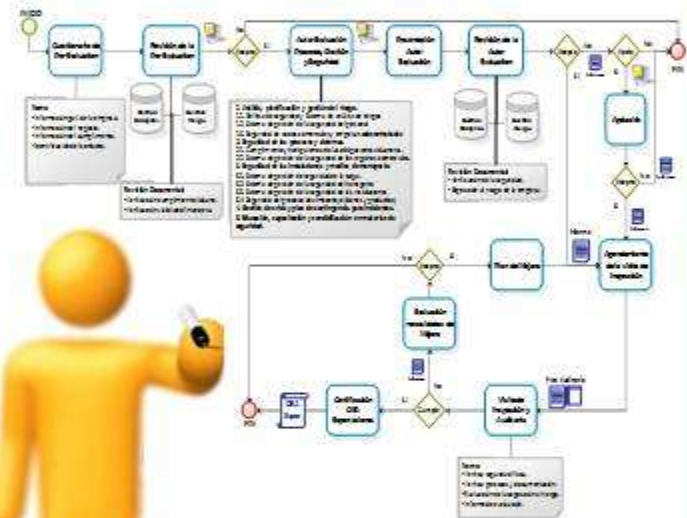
INICIO

Cuestionario de Autoevaluación

Revisión de la Autoevaluación

Autoevaluación Procesos, Gestión y Seguridad

Generación Auto Evaluación

Revisión de la Auto Evaluación

Aprobación

Agendamiento visita sitio de inspección

Plan de Mejora

Evaluación resultados de Mejora

Visita de Inspección y Auditoría

Certificación OEA Operaciones

Certificado OEA

FIN

Si

No

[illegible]

Revisión Documental

Formato Auditoría

1. Análisis, planificación y gestión del riesgo.

8. Formación, capacitación y concientización en materia de seguridad.

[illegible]